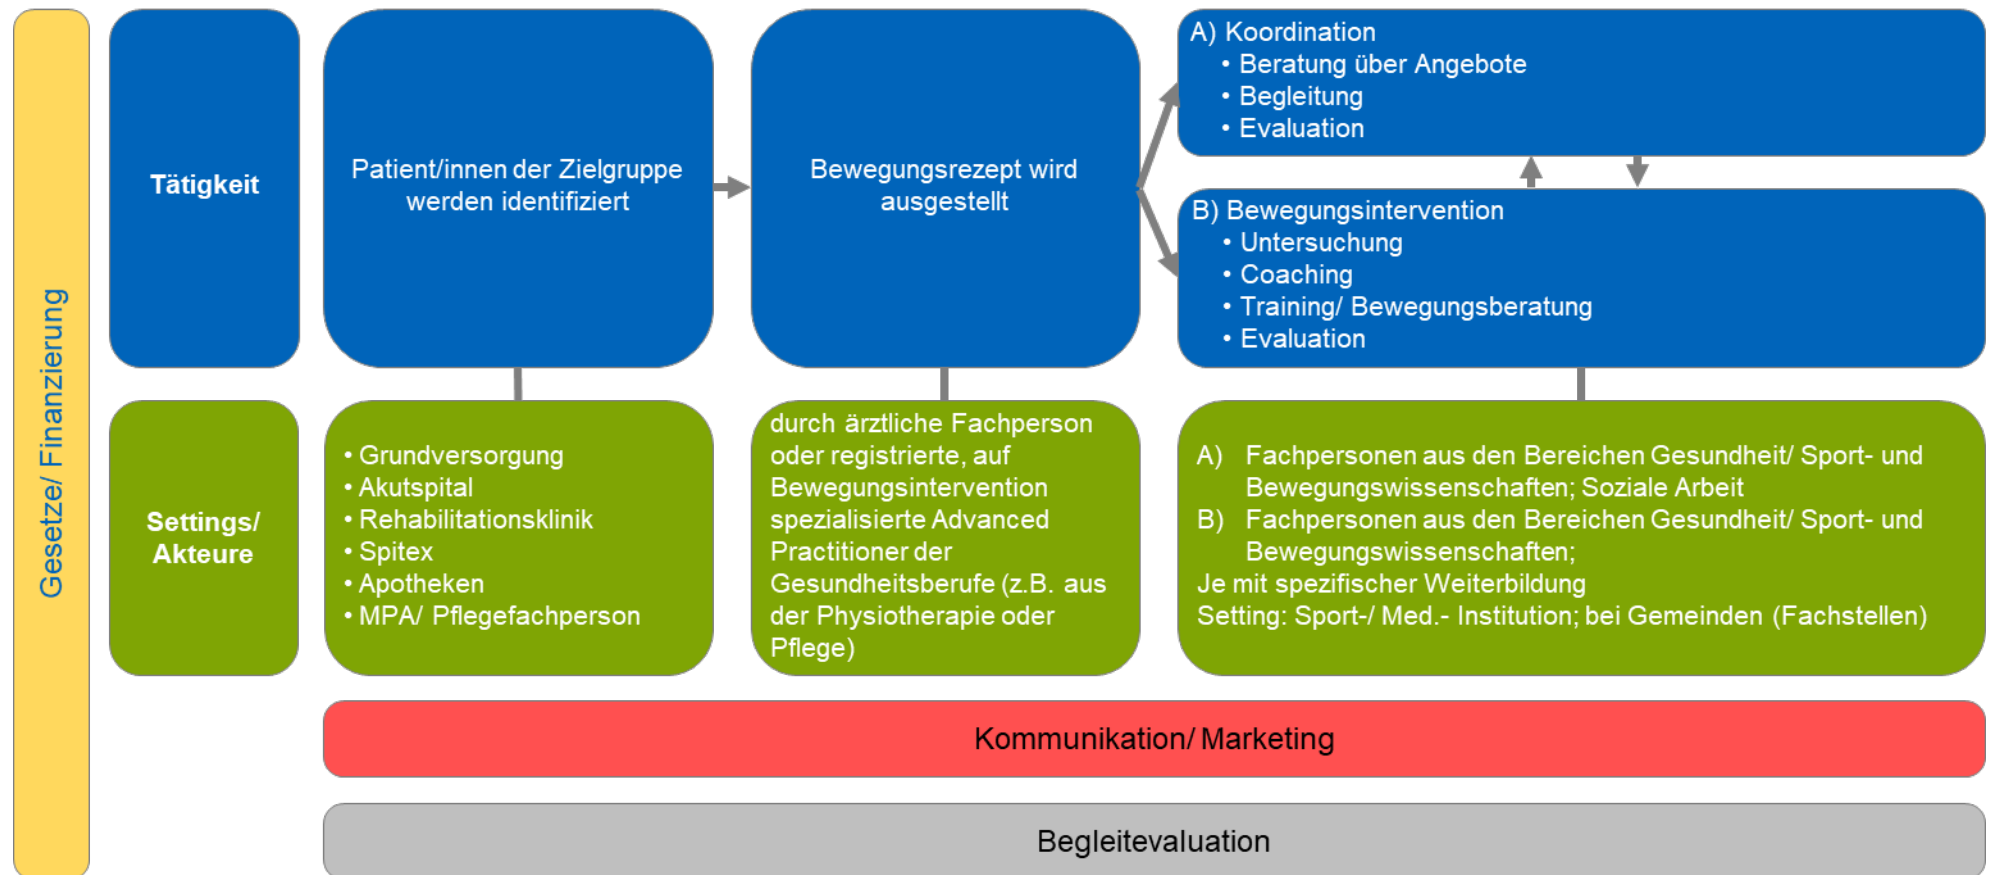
Gesetze/ Finanzierung

Tätigkeit

Patient/innen der Zielgruppe werden identifiziert

Bewegungsrezept wird ausgestellt

A) Koordination
• Beratung über Angebote
• Begleitung
• Evaluation

B) Bewegungsintervention
• Untersuchung
• Coaching
• Training/ Bewegungsberatung
• Evaluation

Settings/ Akteure

• Grundversorgung
• Akutspital
• Rehabilitationsklinik
• Spitex
• Apotheken
• MPA/ Pflegefachperson

durch ärztliche Fachperson oder registrierte, auf Bewegungsintervention spezialisierte Advanced Practitioner der Gesundheitsberufe (z.B. aus der Physiotherapie oder Pflege)

A) Fachpersonen aus den Bereichen Gesundheit/ Sport- und Bewegungswissenschaften; Soziale Arbeit
B) Fachpersonen aus den Bereichen Gesundheit/ Sport- und Bewegungswissenschaften;
Je mit spezifischer Weiterbildung
Setting: Sport-/ Med.- Institution; bei Gemeinden (Fachstellen)

Kommunikation/ Marketing

Begleitevaluation